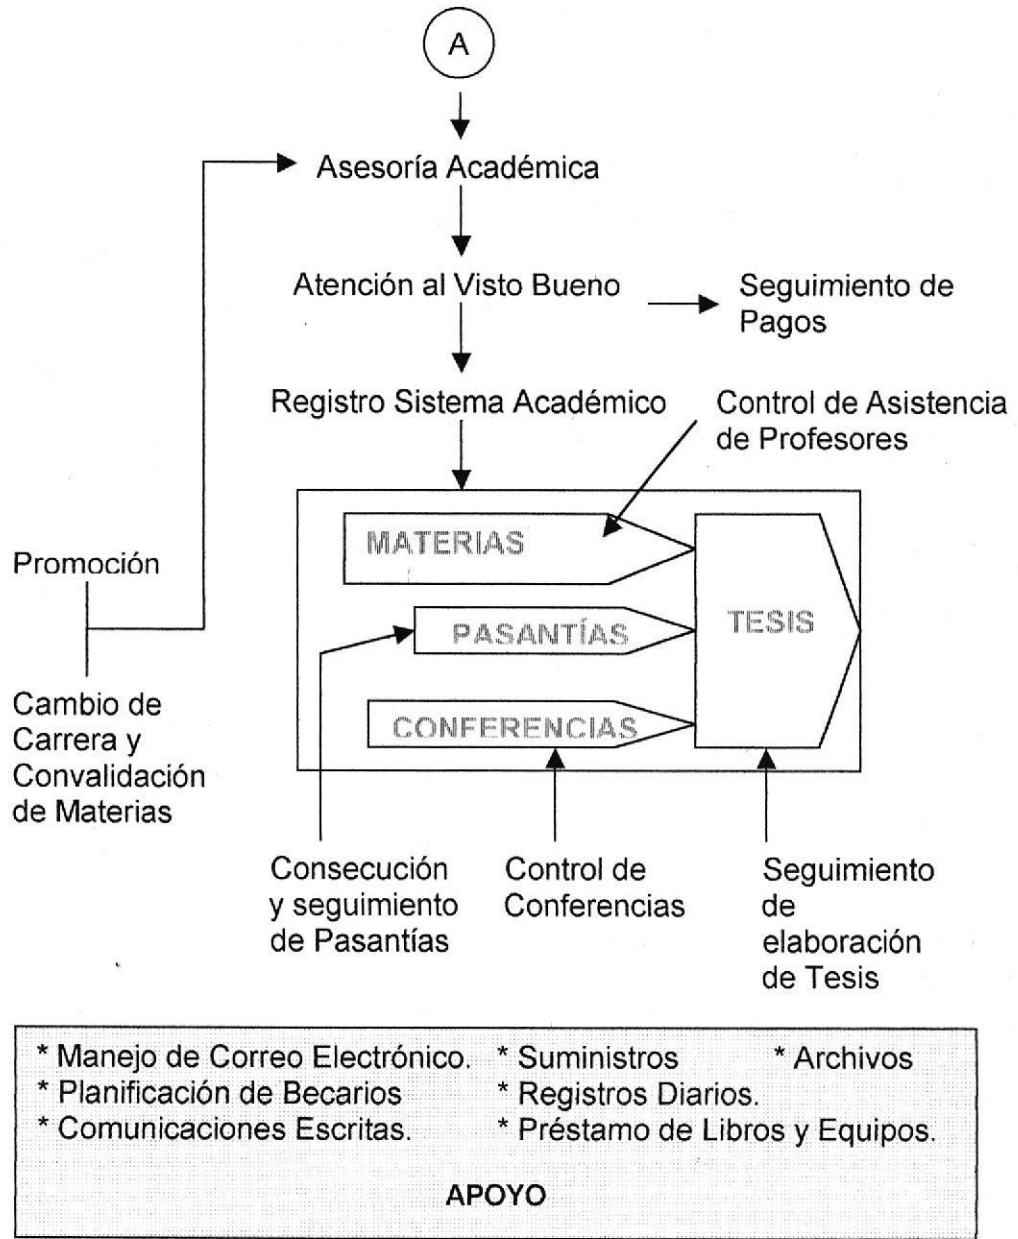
A

Asesoría Académica

Atención al Visto Bueno

Seguimiento de Pagos

Registro Sistema Académico

Control de Asistencia de Profesores

Promoción

Cambio de Carrera y Convalidación de Materias

MATERIAS

PASANTÍAS

CONFERENCIAS

TESIS

Consecución y seguimiento de Pasantías

Control de Conferencias

Seguimiento de elaboración de Tesis

* Manejo de Correo Electrónico.
* Planificación de Becarios
* Comunicaciones Escritas.
* Suministros
* Registros Diarios.
* Préstamo de Libros y Equipos.
* Archivos

APOYO